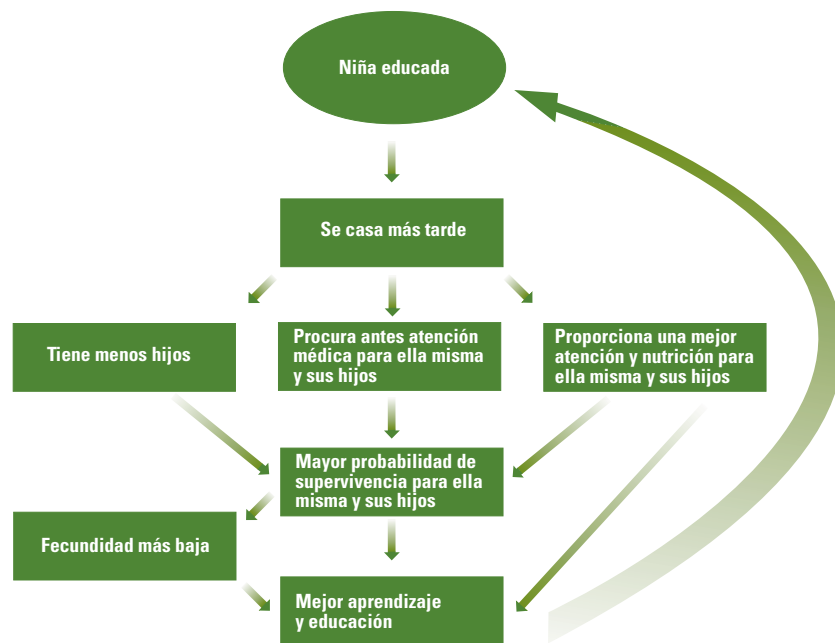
Niña educada

Se casa más tarde

Tiene menos hijos

Procura antes atención médica para ella misma y sus hijos

Proporciona una mejor atención y nutrición para ella misma y sus hijos

Mayor probabilidad de supervivencia para ella misma y sus hijos

Fecundidad más baja

Mejor aprendizaje y educación